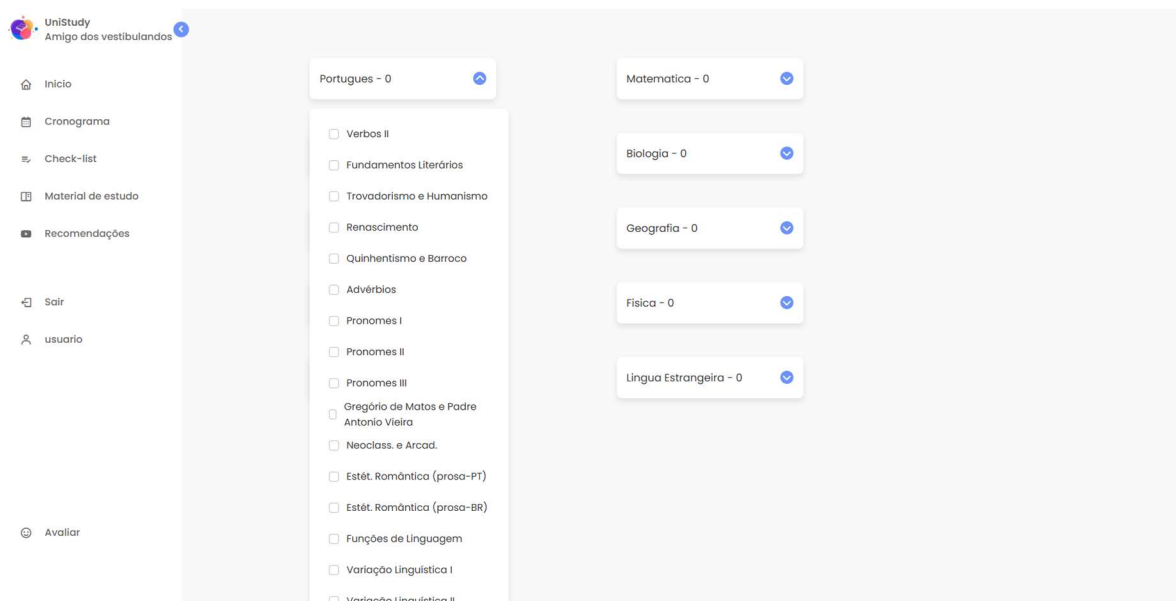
UniStudy
Amigo dos vestibulandos

Inicio
Cronograma
Check-list
Material de estudo
Recomendações

Sair
usuario

Avaliar

Portugues - 0

Verbos II
Fundamentos Literários
Trovadorismo e Humanismo
Renascimento
Quinhentismo e Barroco
Advérbios
Pronomes I
Pronomes II
Pronomes III
Gregório de Matos e Padre Antonio Vieira
Neoclass. e Arcad.
Estét. Romântica (prosa-PT)
Estét. Romântica (prosa-BR)
Funções de Linguagem
Variação Linguistica I
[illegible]

Matematica - 0

Biologia - 0

Geografia - 0

Fisica - 0

Lingua Estrangeira - 0